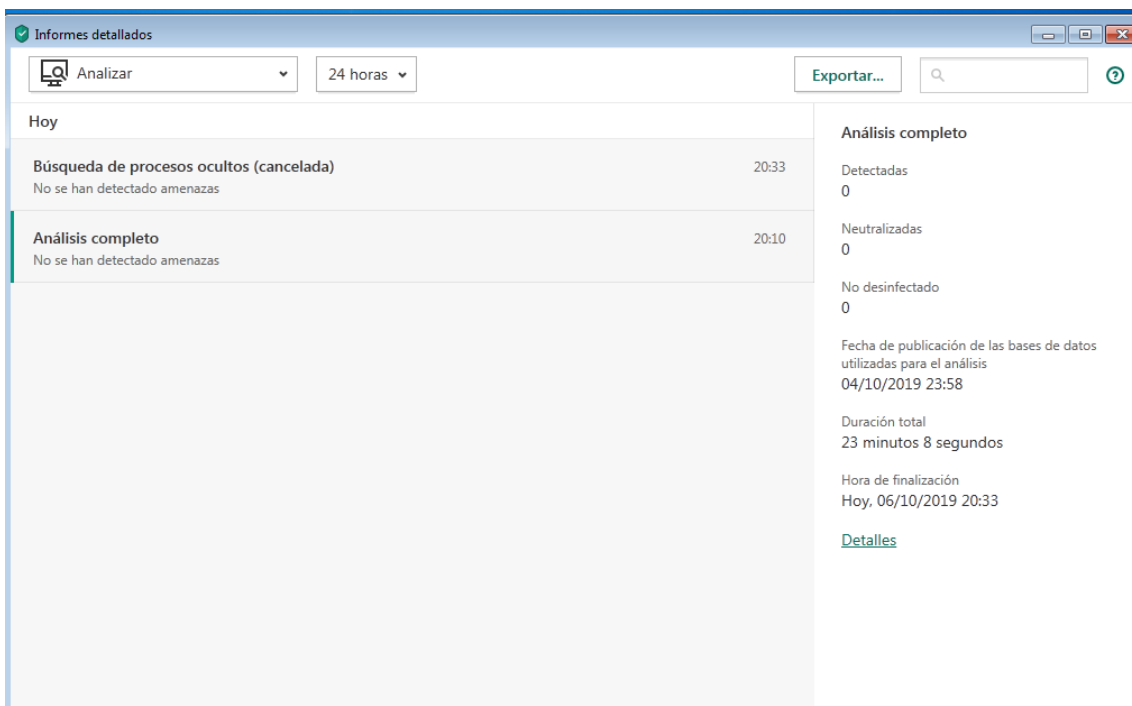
Informes detallados

Analizar

24 horas

Exportar...

Hoy

Búsqueda de procesos ocultos (cancelada)
No se han detectado amenazas
20:33

Análisis completo
No se han detectado amenazas
20:10

Análisis completo

Detectadas
0

Neutralizadas
0

No desinfectado
0

Fecha de publicación de las bases de datos utilizadas para el análisis
04/10/2019 23:58

Duración total
23 minutos 8 segundos

Hora de finalización
Hoy, 06/10/2019 20:33

Detalles